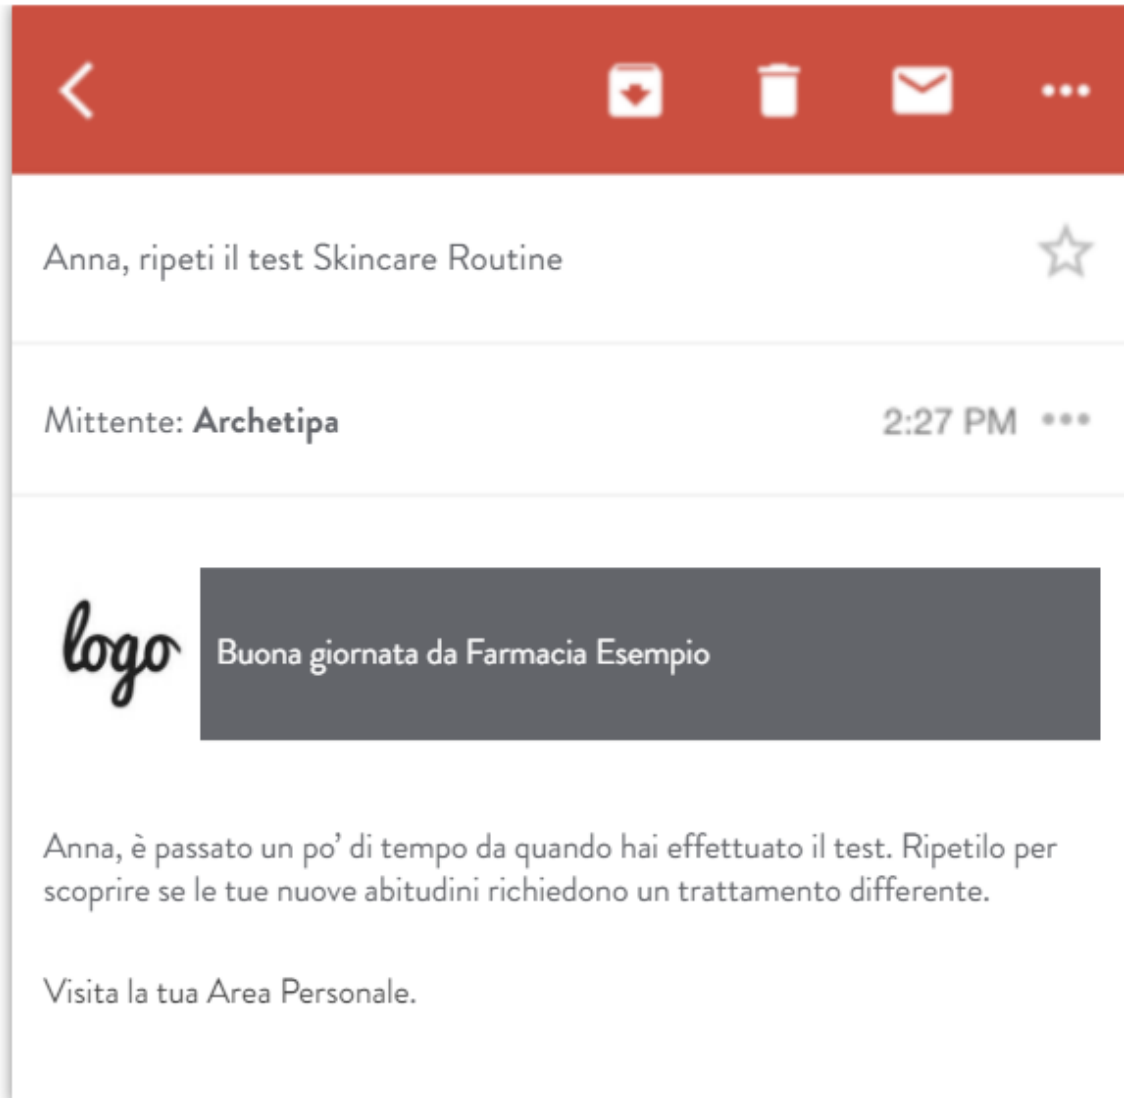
Anna, ripeti il test Skincare Routine

Mittente: **Archetipa** 2:27 PM

logo

Buona giornata da Farmacia Esempio

Anna, è passato un po' di tempo da quando hai effettuato il test. Ripetilo per scoprire se le tue nuove abitudini richiedono un trattamento differente.

Visita la tua Area Personale.